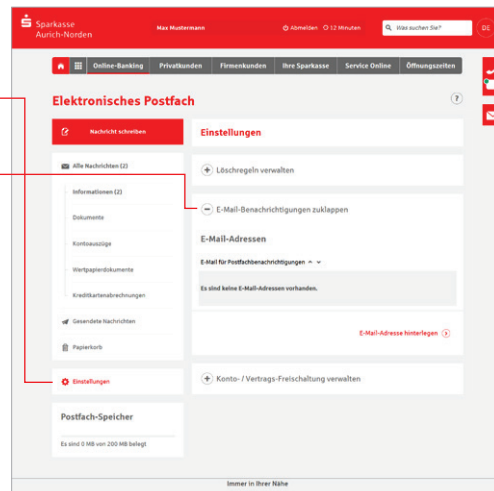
Sparkasse Aurich-Norden

Max Mustermann

Abmelden 12 Minuten

Was suchen Sie?

DE

Online-Banking

Privatkunden

Firmenkunden

Ihre Sparkasse

Service Online

Öffnungszeiten

Elektronisches Postfach

?

Nachricht schreiben

Alle Nachrichten (2)

Informationen (2)

Dokumente

Kontoauszüge

Wertpapierdokumente

Kreditkartenabrechnungen

Gesendete Nachrichten

Papierkorb

Einstellungen

Postfach-Speicher

Es sind 0 MB von 200 MB belegt

Einstellungen

Löschregeln verwalten

E-Mail-Benachrichtigungen zuklappen

E-Mail-Adressen

E-Mail für Postfachbenachrichtigungen

Es sind keine E-Mail-Adressen vorhanden.

E-Mail-Adresse hinterlegen

Konto- / Vertrags-Freischaltung verwalten

Immer in Ihrer Nähe